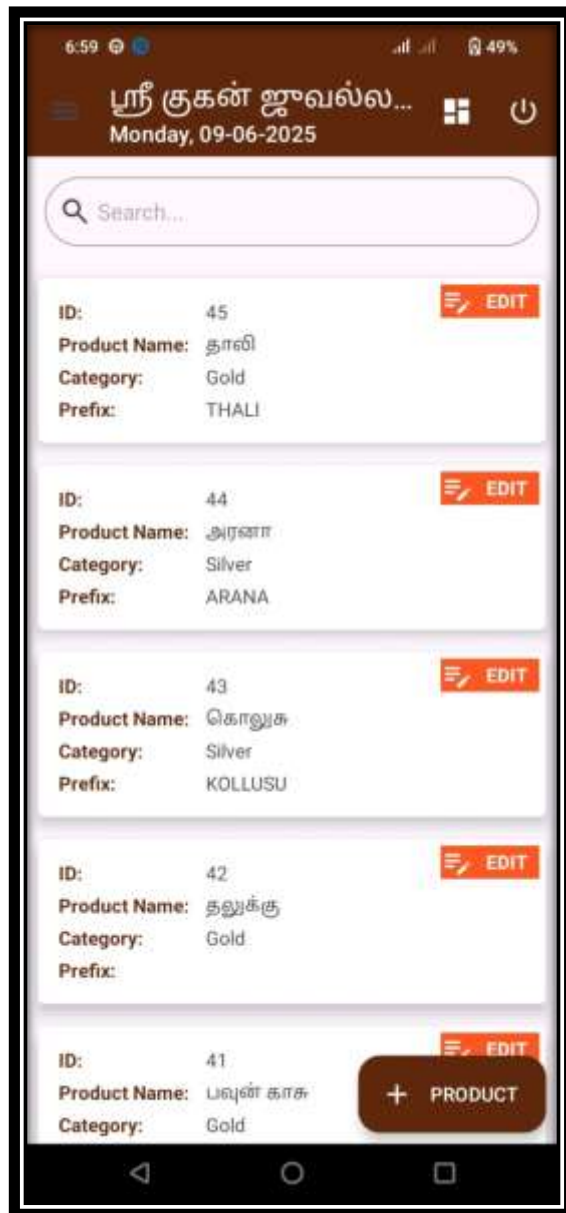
6:59 49%

ஸ்ரீ குகன் ஜுவல்ல...
Monday, 09-06-2025

Search...

ID: 45
Product Name: தாலி
Category: Gold
Prefix: THALI
EDIT

ID: 44
Product Name: அரனா
Category: Silver
Prefix: ARANA
EDIT

ID: 43
Product Name: கொலுசு
Category: Silver
Prefix: KOLLUSU
EDIT

ID: 42
Product Name: தலுக்கு
Category: Gold
Prefix:
EDIT

ID: 41
Product Name: பவுன் காசு
Category: Gold
EDIT

+ PRODUCT